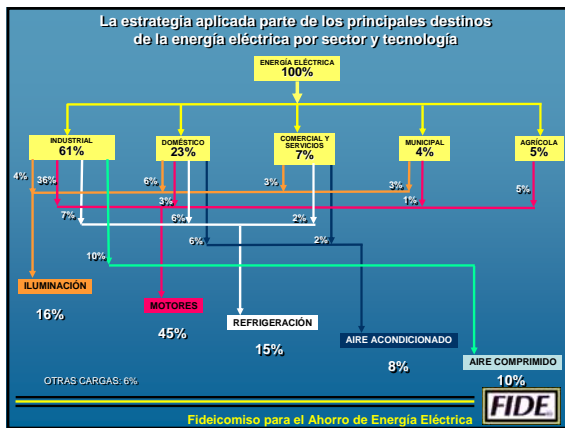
La estrategia aplicada parte de los principales destinos de la energía eléctrica por sector y tecnología

ENERGÍA ELÉCTRICA
100%

INDUSTRIAL
61%

DOMÉSTICO
23%

COMERCIAL Y SERVICIOS
7%

MUNICIPAL
4%

AGRÍCOLA
5%

4%
36%
7%
10%
6%
3%
6%
6%
3%
2%
2%
3%
1%
5%

ILUMINACIÓN
16%

MOTORES
45%

REFRIGERACIÓN
15%

AIRE ACONDICIONADO
8%

AIRE COMPRIMIDO
10%

OTRAS CARGAS: 6%

Fideicomiso para el Ahorro de Energía Eléctrica

FIDE